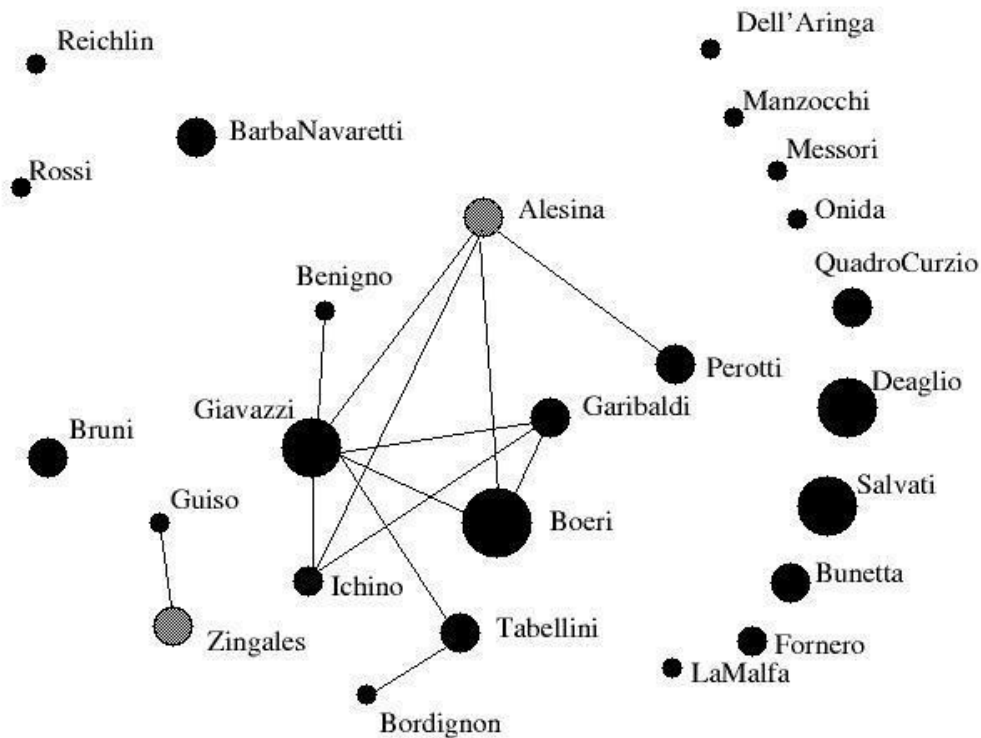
Reichlin
BarbaNavaretti
Rossi
Dell'Aringa
Manzocchi
Messori
Onida
Alesina
QuadroCurzio
Benigno
Perotti
Deaglio
Giavazzi
Garibaldi
Bruni
Salvati
Guiso
Boeri
Ichino
Bunetta
Zingales
Tabellini
Fornero
LaMalfa
Bordignon